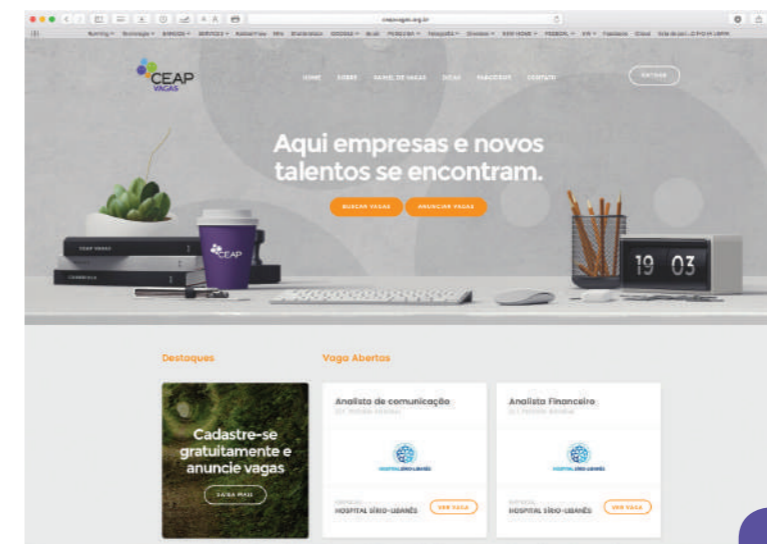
ceapvagas.org.br

CEAP VAGAS

HOME SOBRE PAINEL DE VAGAS DICAS PARCEIROS CONTATO

ENTRAR

Aqui empresas e novos talentos se encontram.

BUSCAR VAGAS ANUNCIAR VAGAS

CEAP

19 03

Destaques

Vaga Abertas

Cadastre-se gratuitamente e anuncie vagas

SAIBA MAIS

Analista de comunicação

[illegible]

HOSPITAL SÍRIO-LIBANÊS

EMPRESA
HOSPITAL SÍRIO-LIBANÊS

VER VAGA

Analista Financeiro

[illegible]

HOSPITAL SÍRIO-LIBANÊS

EMPRESA
HOSPITAL SÍRIO-LIBANÊS

VER VAGA